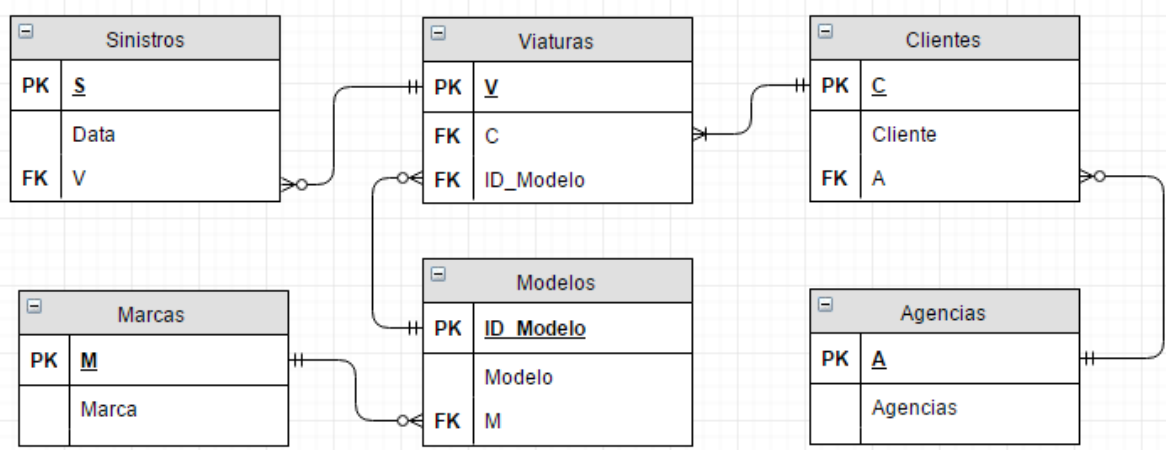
Sinistros

| PK | S |
|---|---|
| | Data |
| FK | V |

Viaturas

| PK | V |
|---|---|
| FK | C |
| FK | ID_Modelo |

Clientes

| PK | C |
|---|---|
| | Cliente |
| FK | A |

Marcas

| PK | M |
|---|---|
| | Marca |

Modelos

| PK | ID_Modelo |
|---|---|
| | Modelo |
| FK | M |

Agencias

| PK | A |
|---|---|
| | Agencias |